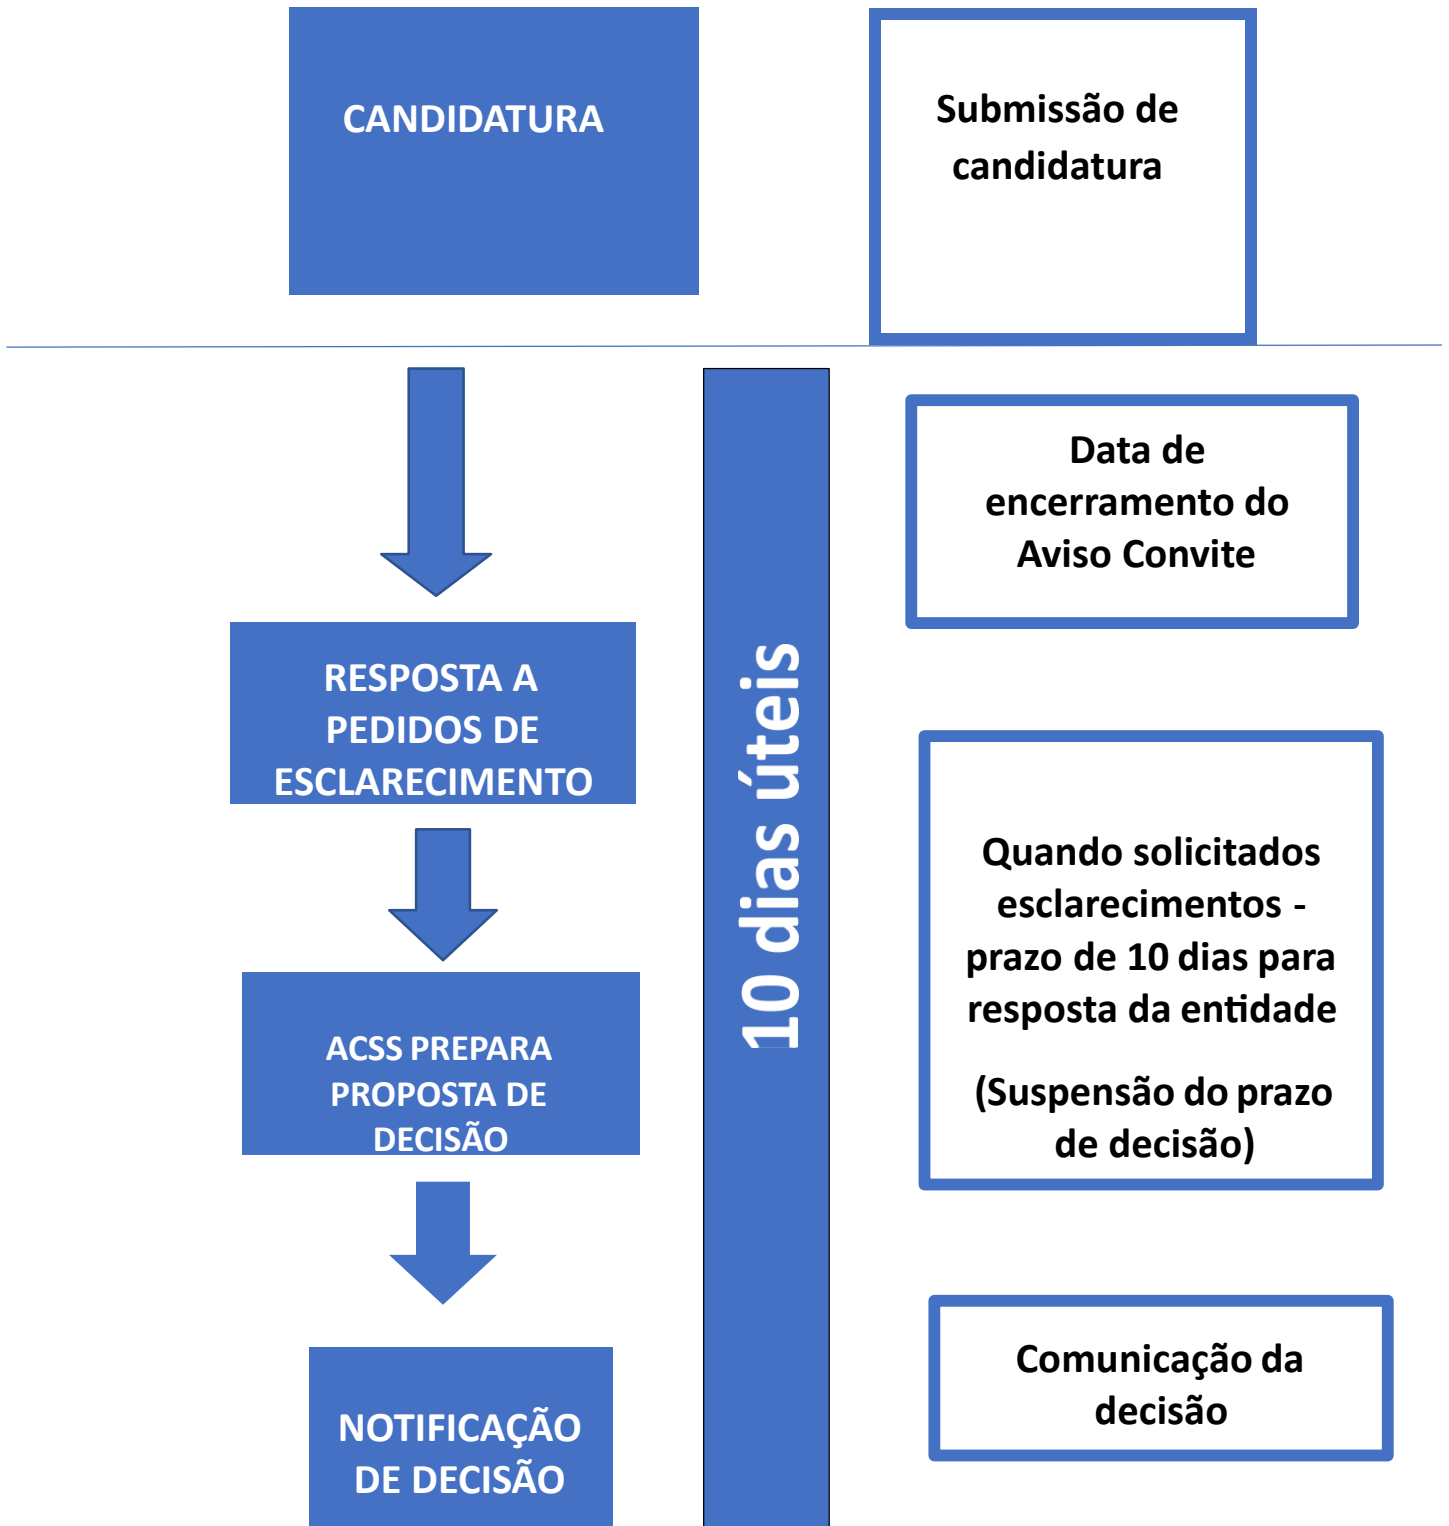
CANDIDATURA

Submissão de candidatura

Data de encerramento do Aviso Convite

10 dias úteis

RESPOSTA A PEDIDOS DE ESCLARECIMENTO

Quando solicitados esclarecimentos - prazo de 10 dias para resposta da entidade

(Suspensão do prazo de decisão)

ACSS PREPARA PROPOSTA DE DECISÃO

NOTIFICAÇÃO DE DECISÃO

Comunicação da decisão